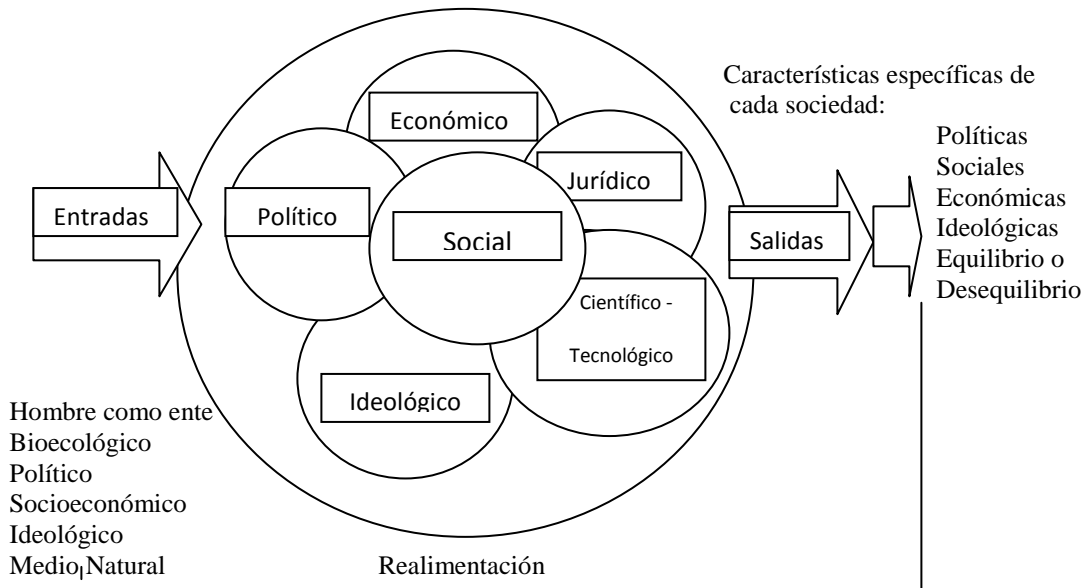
Características específicas de cada sociedad:

Políticas
Sociales
Económicas
Ideológicas
Equilibrio o
Desequilibrio

Entradas

Económico

Político

Jurídico

Social

Salidas

Científico - Tecnológico

Ideológico

Hombre como ente
Bioecológico
Político
Socioeconómico
Ideológico
Medio Natural

Realimentación